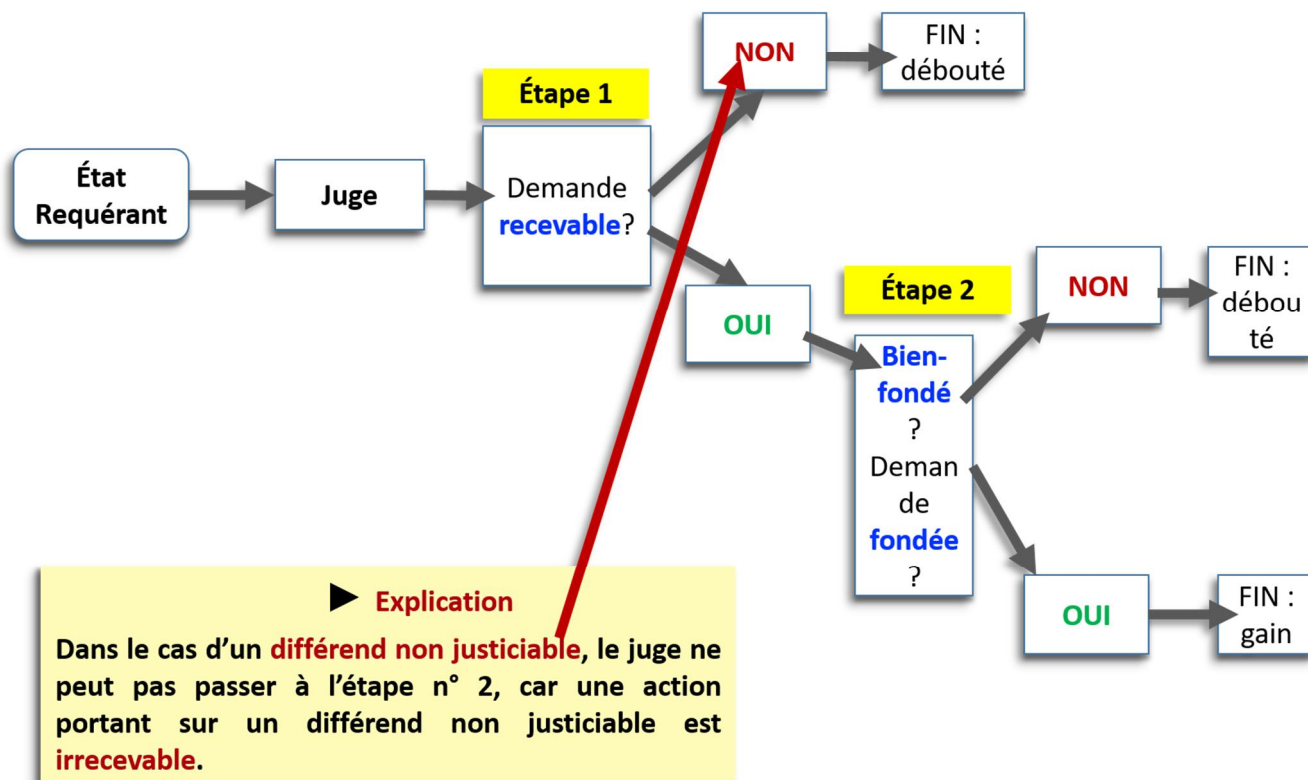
État Requérant

Juge

Étape 1

Demande recevable?

NON

FIN : débouté

OUI

Étape 2

Bien-fondé ? Demande fondée ?

NON

FIN : débouté

OUI

FIN : gain

► Explication

Dans le cas d'un différend non justiciable, le juge ne peut pas passer à l'étape n° 2, car une action portant sur un différend non justiciable est irrecevable.